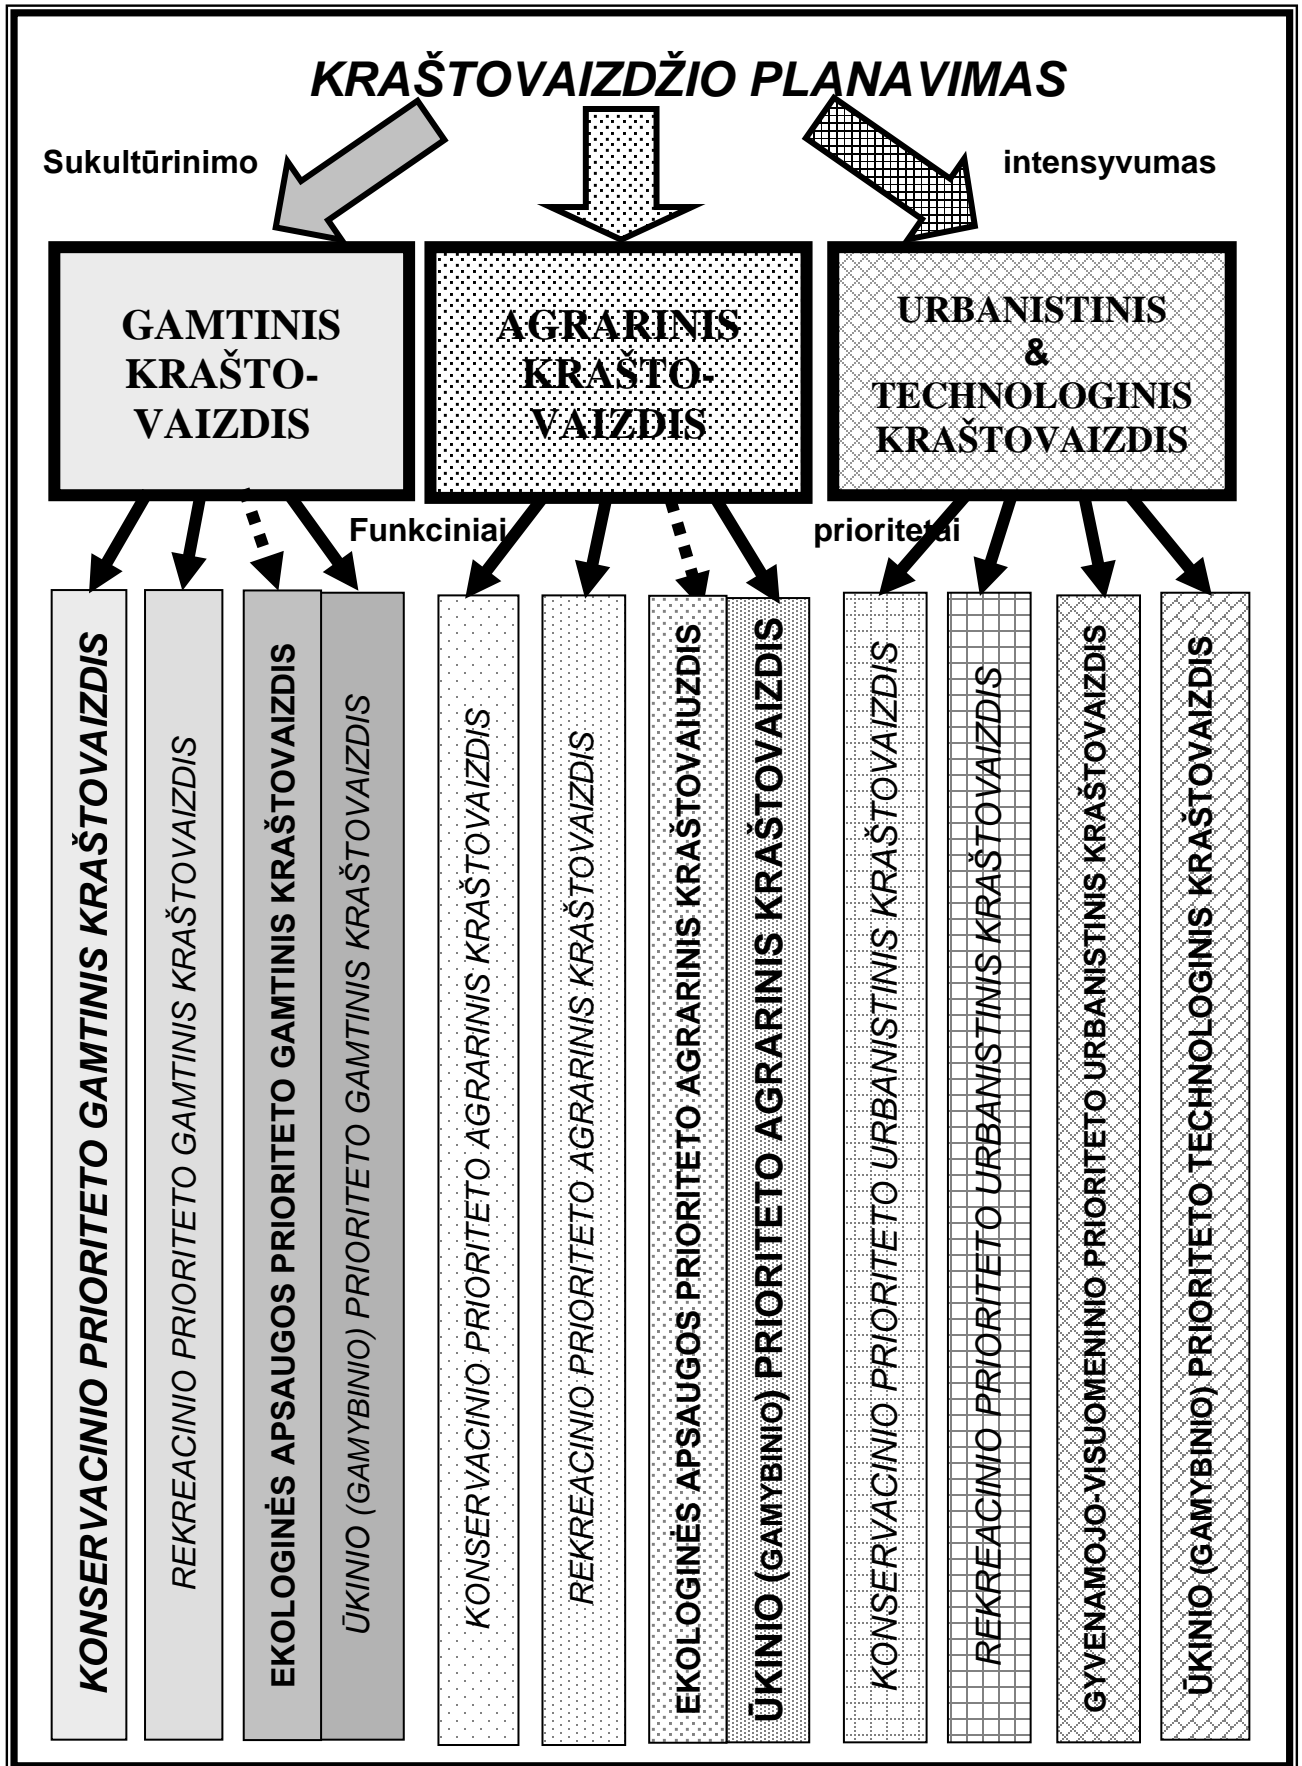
KRAŠTOVAIZDŽIO PLANAVIMAS

Sukultūrinimo

intensyvumas

GAMTINIS KRAŠTOVAIZDIS

AGRARINIS KRAŠTOVAIZDIS

URBANISTINIS & TECHNOLOGINIS KRAŠTOVAIZDIS

Funkciniai

prioritetai

KONSERVACINIO PRIORITETO GAMTINIS KRAŠTOVAIZDIS

REKREACINIO PRIORITETO GAMTINIS KRAŠTOVAIZDIS

EKOLOGINĖS APSAUGOS PRIORITETO GAMTINIS KRAŠTOVAIZDIS

ŪKINIO (GAMYBINIO) PRIORITETO GAMTINIS KRAŠTOVAIZDIS

KONSERVACINIO PRIORITETO AGRARINIS KRAŠTOVAIZDIS

REKREACINIO PRIORITETO AGRARINIS KRAŠTOVAIZDIS

EKOLOGINĖS APSAUGOS PRIORITETO AGRARINIS KRAŠTOVAIUZDIS

ŪKINIO (GAMYBINIO) PRIORITETO AGRARINIS KRAŠTOVAIZDIS

KONSERVACINIO PRIORITETO URBANISTINIS KRAŠTOVAIZDIS

REKREACINIO PRIORITETO URBANISTINIS KRAŠTOVAIZDIS

GYVENAMOJO-VISUOMENINIO PRIORITETO URBANISTINIS KRAŠTOVAIZDIS

ŪKINIO (GAMYBINIO) PRIORITETO TECHNOLOGINIS KRAŠTOVAIZDIS